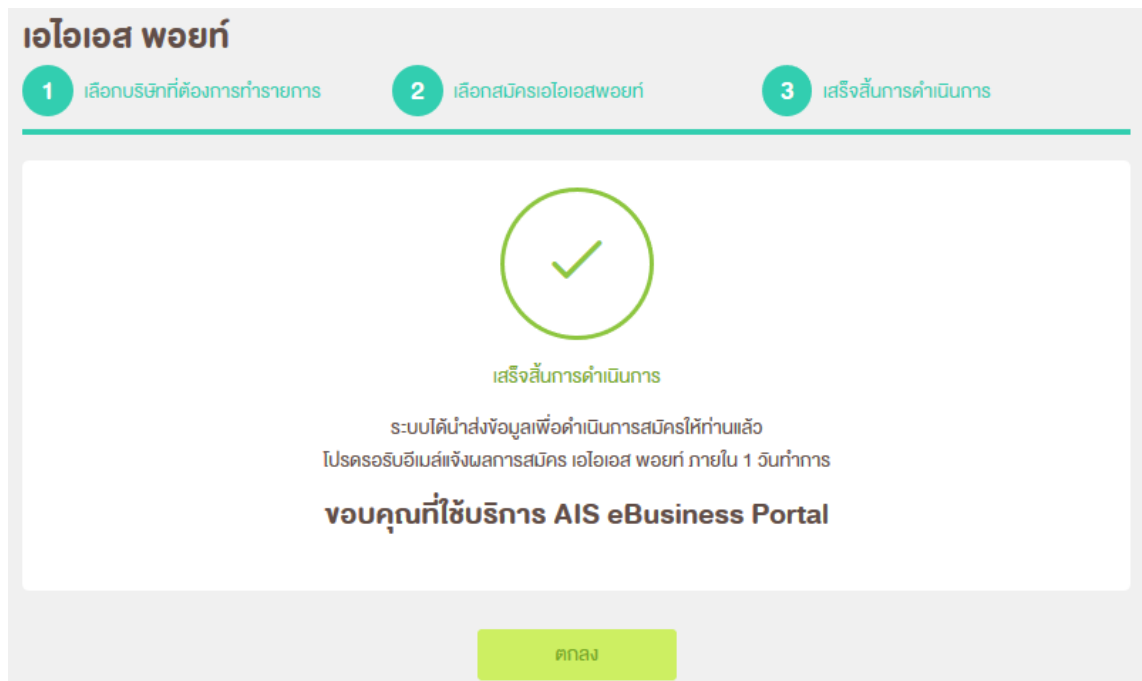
เอไอเอส พอยท์

1 เลือกบริษัทที่ต้องการทำรายการ

2 เลือกสมัครเอไอเอสพอยท์

3 เสร็จสิ้นการดำเนินการ

เสร็จสิ้นการดำเนินการ

ระบบได้นำส่งข้อมูลเพื่อดำเนินการสมัครให้ท่านแล้ว
โปรดรอรับอีเมล์แจ้งผลการสมัคร เอไอเอส พอยท์ ภายใน 1 วันทำการ

ขอบคุณที่ใช้บริการ AIS eBusiness Portal

ตกลง